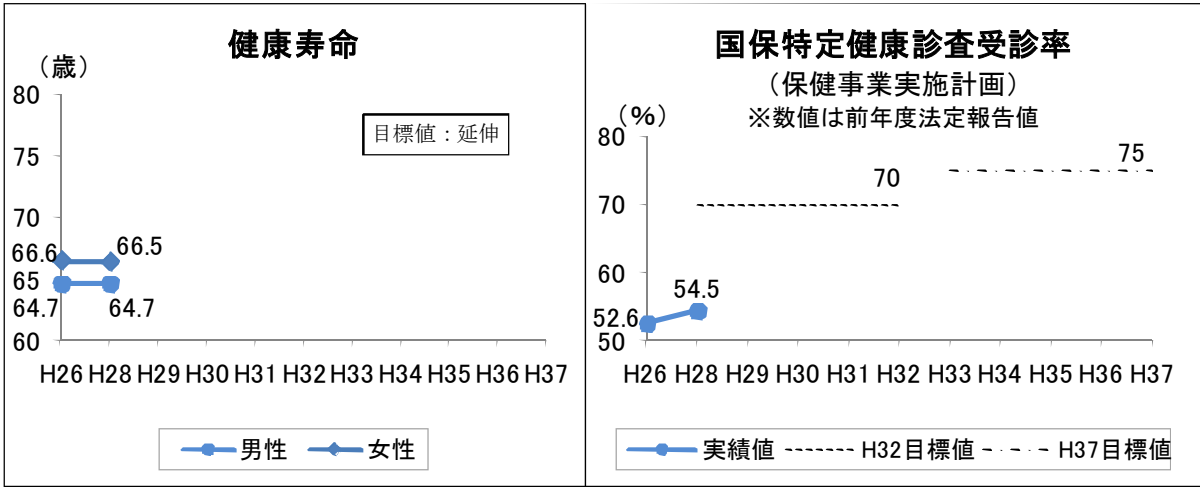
健康寿命

（歳）

80
75
70
65
60

目標値：延伸

66.6
66.5
64.7
64.7

H26 H28 H29 H30 H31 H32 H33 H34 H35 H36 H37

男性　女性

国保特定健康診査受診率
（保健事業実施計画）
※数値は前年度法定報告値

（%）

80
70
60
50

70
75
54.5
52.6

H26 H28 H29 H30 H31 H32 H33 H34 H35 H36 H37

実績値　H32目標値　H37目標値